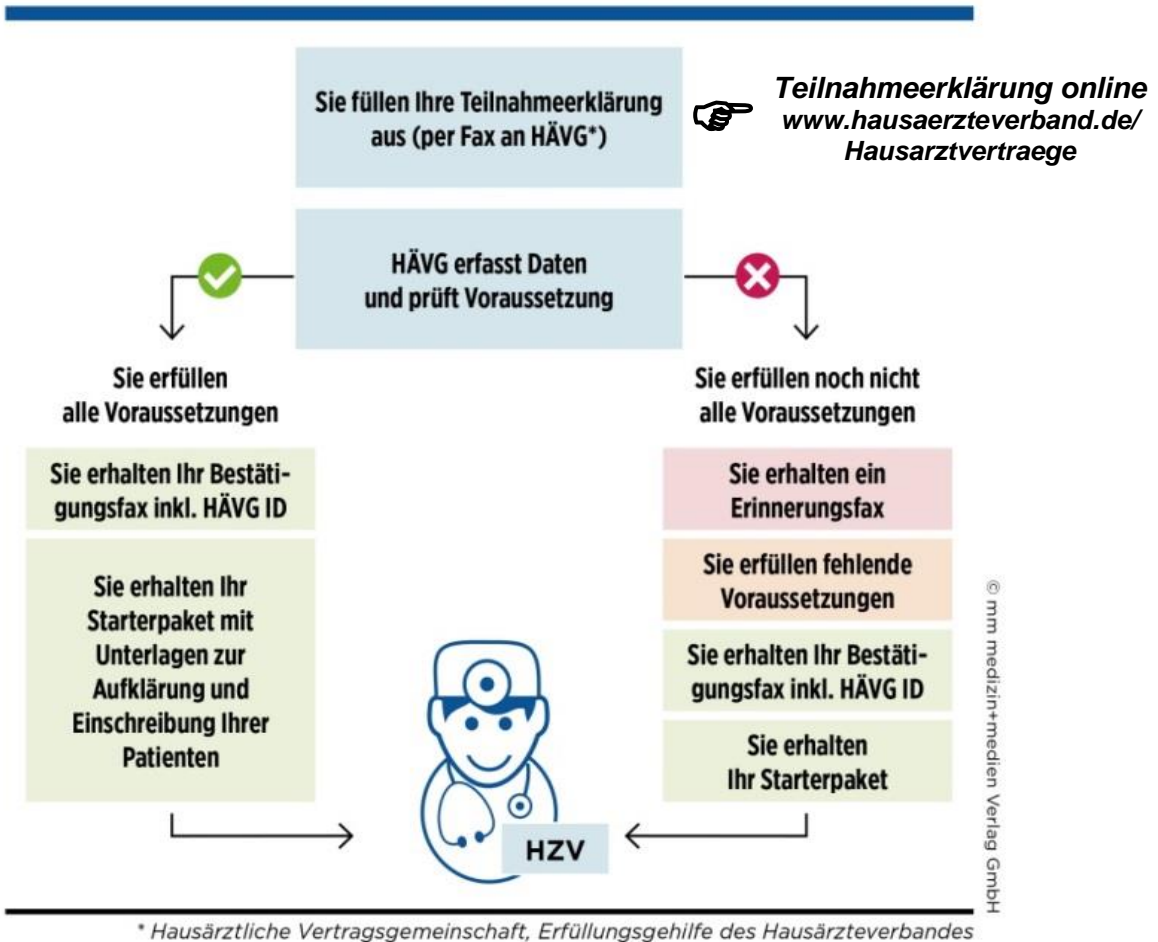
Sie füllen Ihre Teilnahmeerklärung aus (per Fax an HÄVG*)

Teilnahmeerklärung online
www.hausaerzteverband.de/
Hausarztvertraege

HÄVG erfasst Daten und prüft Voraussetzung

Sie erfüllen alle Voraussetzungen

Sie erhalten Ihr Bestätigungsfax inkl. HÄVG ID

Sie erhalten Ihr Starterpaket mit Unterlagen zur Aufklärung und Einschreibung Ihrer Patienten

Sie erfüllen noch nicht alle Voraussetzungen

Sie erhalten ein Erinnerungsfax

Sie erfüllen fehlende Voraussetzungen

Sie erhalten Ihr Bestätigungsfax inkl. HÄVG ID

Sie erhalten Ihr Starterpaket

HZV

© mm medizin+medien Verlag GmbH

* Hausärztliche Vertragsgemeinschaft, Erfüllungsgehilfe des Hausärzteverbandes